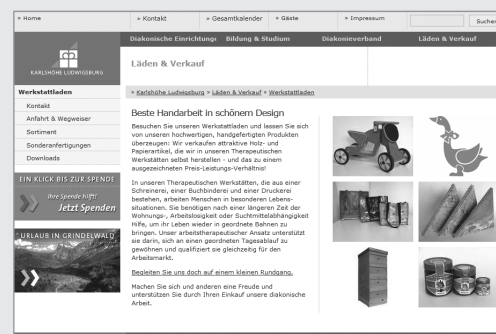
» Home
» Kontakt
» Gesamtkalender
» Gäste
» Impressum
Suchen

Diakonische Einrichtung
Bildung & Studium
Diakonieverband
Läden & Verkauf

KARLSHÖHE LUDWIGSBURG

Läden & Verkauf

Werkstattladen
Kontakt
Anfahrt & Wegweiser
Sortiment
Sonderanfertigungen
Downloads

EIN KLICK BIS ZUR SPENDE
Ihre Spende hilft!
Jetzt Spenden

URLAUB IN GRINDELWALD

» Karlshöhe Ludwigsburg » Läden & Verkauf » Werkstattladen

Beste Handarbeit in schönem Design

Besuchen Sie unseren Werkstattladen und lassen Sie sich von unseren hochwertigen, handgefertigten Produkten überzeugen! Wir verkaufen attraktive Holz- und Papierartikel, die wir in unseren Therapeutischen Werkstätten selbst herstellen - und das zu einem ausgezeichneten Preis-Leistungs-Verhältnis!

In unseren Therapeutischen Werkstätten, die aus einer Schreinerei, einer Buchbinderei und einer Druckerei bestehen, arbeiten Menschen in besonderen Lebenssituationen. Sie benötigen nach einer längeren Zeit der Wohnungs-, Arbeitslosigkeit oder Suchtmittelabhängigkeit Hilfe, um ihr Leben wieder in geordnete Bahnen zu bringen. Unser arbeitstherapeutischer Ansatz unterstützt sie darin, sich an einen geordneten Tagesablauf zu gewöhnen und qualifiziert sie gleichzeitig für den Arbeitsmarkt.

Begleiten Sie uns doch auf einem kleinen Rundgang.

Machen Sie sich und anderen eine Freude und unterstützen Sie durch Ihren Einkauf unsere diakonische Arbeit.